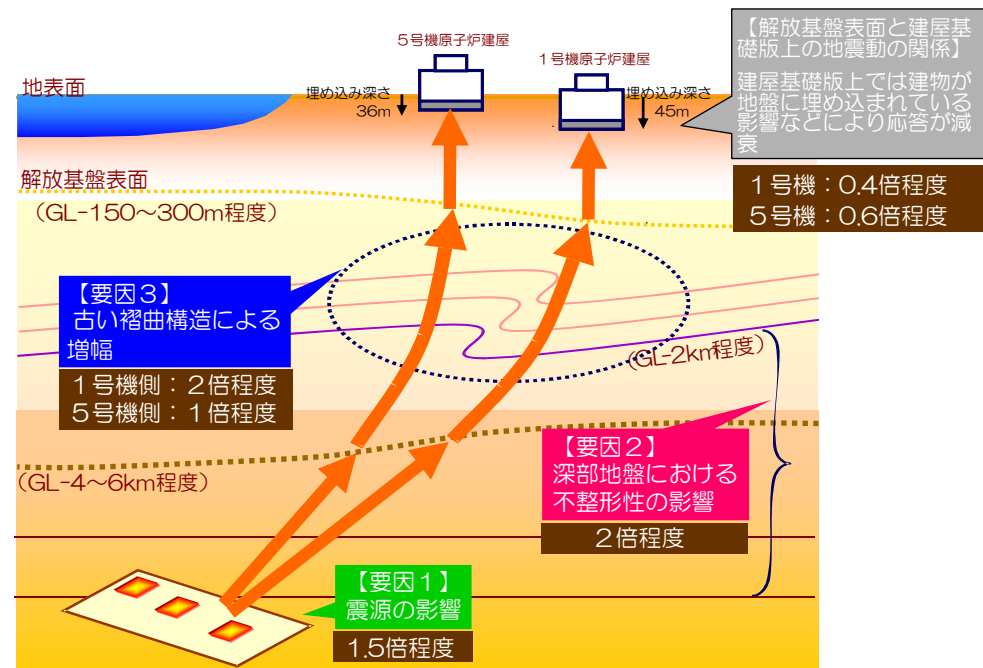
５号機原子炉建屋

１号機原子炉建屋

【解放基盤表面と建屋基礎版上の地震動の関係】

建屋基礎版上では建物が地盤に埋め込まれている影響などにより応答が減衰

１号機：0.4倍程度
５号機：0.6倍程度

地表面

埋め込み深さ 36m

埋め込み深さ 45m

解放基盤表面
（GL-150～300m程度）

【要因３】
古い褶曲構造による増幅

１号機側：２倍程度
５号機側：１倍程度

（GL-2km程度）

【要因２】
深部地盤における不整形性の影響

２倍程度

（GL-4～6km程度）

【要因１】
震源の影響

1.5倍程度